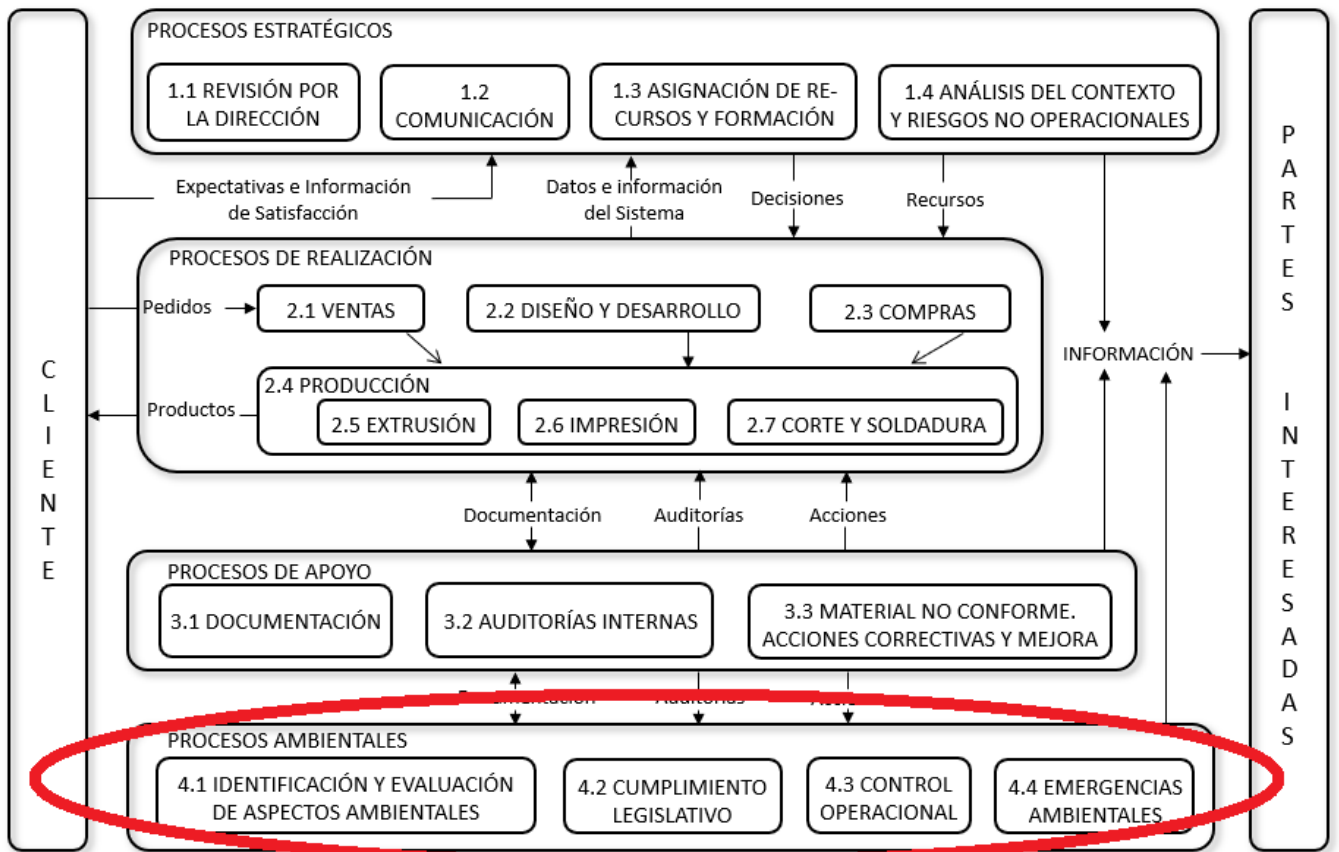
PROCESOS ESTRATÉGICOS

1.1 REVISIÓN POR LA DIRECCIÓN

1.2 COMUNICACIÓN

1.3 ASIGNACIÓN DE RECURSOS Y FORMACIÓN

1.4 ANÁLISIS DEL CONTEXTO Y RIESGOS NO OPERACIONALES

C L I E N T E

P A R T E S

I N T E R E S A D A S

Expectativas e Información de Satisfacción

Datos e información del Sistema

Decisiones

Recursos

PROCESOS DE REALIZACIÓN

Pedidos

2.1 VENTAS

2.2 DISEÑO Y DESARROLLO

2.3 COMPRAS

INFORMACIÓN

2.4 PRODUCCIÓN

Productos

2.5 EXTRUSIÓN

2.6 IMPRESIÓN

2.7 CORTE Y SOLDADURA

Documentación

Auditorías

Acciones

PROCESOS DE APOYO

3.1 DOCUMENTACIÓN

3.2 AUDITORÍAS INTERNAS

3.3 MATERIAL NO CONFORME. ACCIONES CORRECTIVAS Y MEJORA

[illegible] Auditorías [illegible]

PROCESOS AMBIENTALES

4.1 IDENTIFICACIÓN Y EVALUACIÓN DE ASPECTOS AMBIENTALES

4.2 CUMPLIMIENTO LEGISLATIVO

4.3 CONTROL OPERACIONAL

4.4 EMERGENCIAS AMBIENTALES